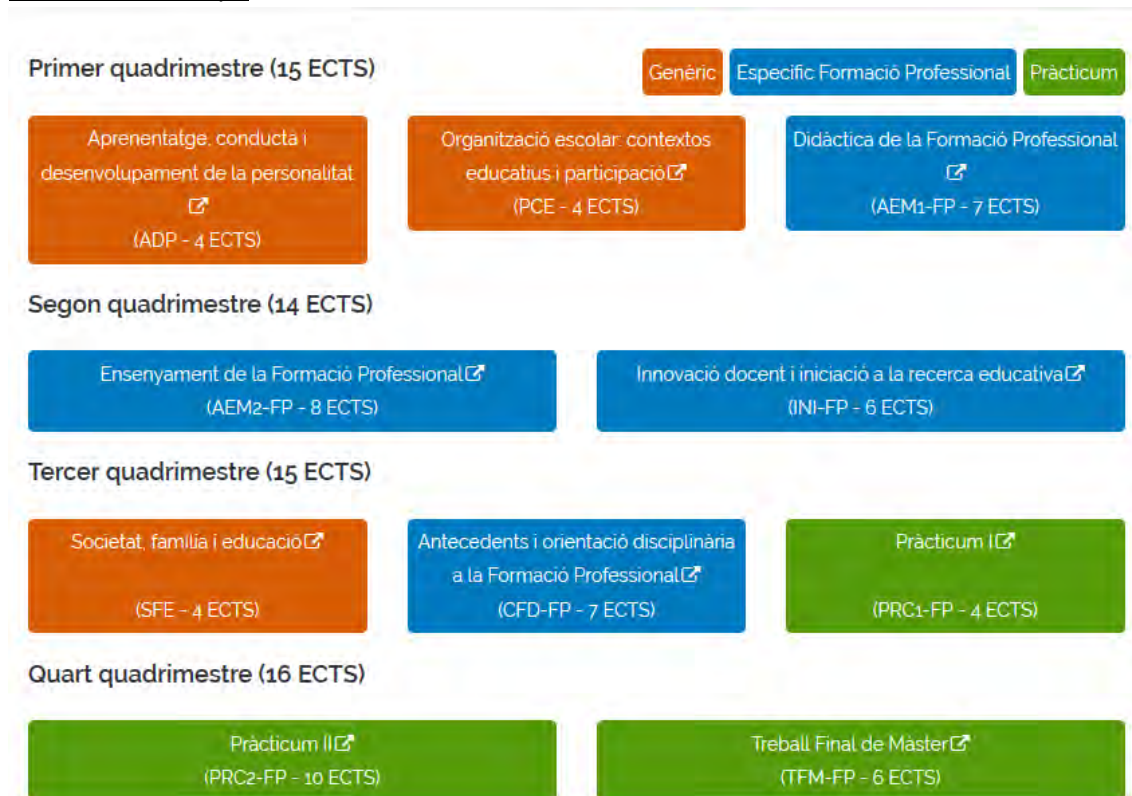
Primer quadrimestre (15 ECTS)

Genèric
Específic Formació Professional
Pràcticum

Aprenentatge, conducta i desenvolupament de la personalitat
(ADP - 4 ECTS)

Organització escolar: contextos educatius i participació
(PCE - 4 ECTS)

Didàctica de la Formació Professional
(AEM1-FP - 7 ECTS)

Segon quadrimestre (14 ECTS)

Ensenyament de la Formació Professional
(AEM2-FP - 8 ECTS)

Innovació docent i iniciació a la recerca educativa
(INI-FP - 6 ECTS)

Tercer quadrimestre (15 ECTS)

Societat, família i educació
(SFE - 4 ECTS)

Antecedents i orientació disciplinària a la Formació Professional
(CFD-FP - 7 ECTS)

Pràcticum I
(PRC1-FP - 4 ECTS)

Quart quadrimestre (16 ECTS)

Pràcticum II
(PRC2-FP - 10 ECTS)

Treball Final de Màster
(TFM-FP - 6 ECTS)